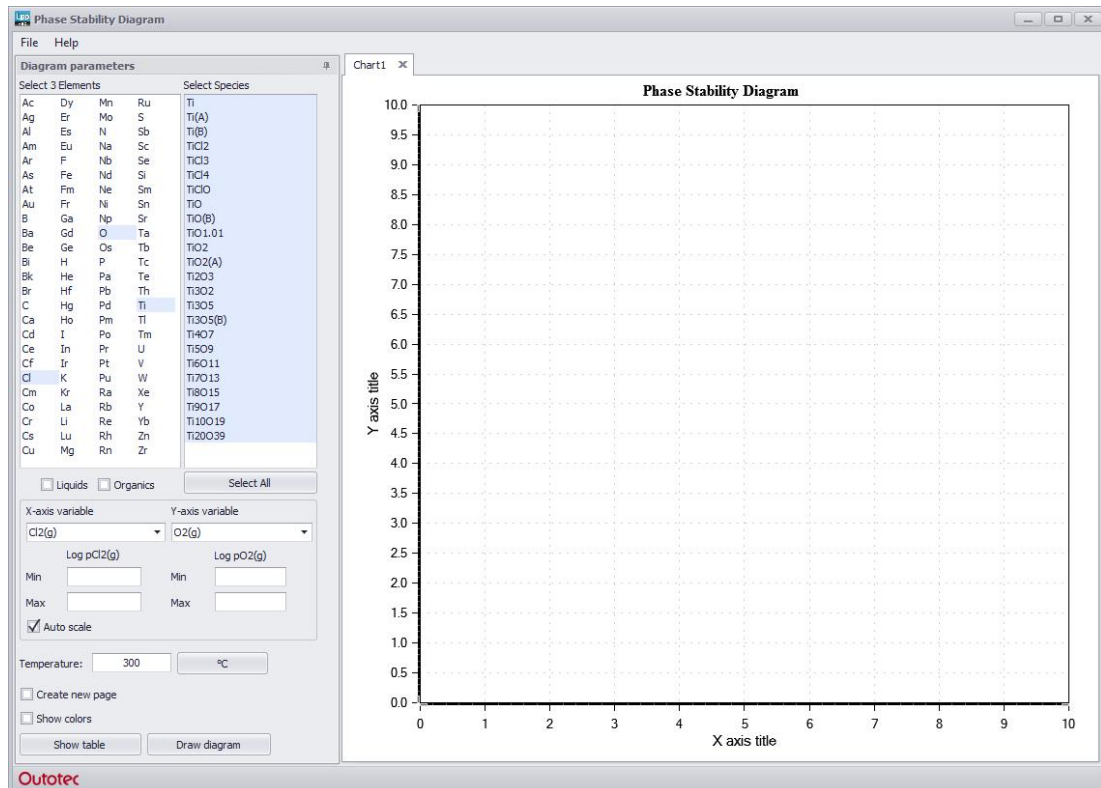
Phase Stability Diagram

File Help

Diagram parameters

Select 3 Elements

| Ac | Dy | Mn | Ru |
|---|---|---|---|
| Ag | Er | Mo | S |
| Al | Es | N | Sb |
| Am | Eu | Na | Sc |
| Ar | F | Nb | Se |
| As | Fe | Nd | Si |
| At | Fm | Ne | Sm |
| Au | Fr | Ni | Sn |
| B | Ga | Np | Sr |
| Ba | Gd | O | Ta |
| Be | Ge | Os | Tb |
| Bi | H | P | Tc |
| Bk | He | Pa | Te |
| Br | Hf | Pb | Th |
| C | Hg | Pd | Ti |
| Ca | Ho | Pm | Tl |
| Cd | I | Po | Tm |
| Ce | In | Pr | U |
| Cf | Ir | Pt | V |
| Cl | K | Pu | W |
| Cm | Kr | Ra | Xe |
| Co | La | Rb | Y |
| Cr | Li | Re | Yb |
| Cs | Lu | Rh | Zn |
| Cu | Mg | Rn | Zr |

Select Species

Ti
Ti(A)
Ti(B)
TiCl2
TiCl3
TiCl4
TiClO
TiO
TiO(B)
TiO1.01
TiO2
TiO2(A)
Ti2O3
Ti3O2
Ti3O5
Ti3O5(B)
Ti4O7
Ti5O9
Ti6O11
Ti7O13
Ti8O15
Ti9O17
Ti10O19
Ti20O39

Liquids Organics Select All

X-axis variable Y-axis variable

Cl2(g) O2(g)

Log pCl2(g) Log pO2(g)

Min Min

Max Max

Auto scale

Temperature: 300 °C

Create new page

Show colors

Show table Draw diagram

Outotec

Chart1

Phase Stability Diagram

10.0 9.5 9.0 8.5 8.0 7.5 7.0 6.5 6.0 5.5 5.0 4.5 4.0 3.5 3.0 2.5 2.0 1.5 1.0 0.5 0.0

Y axis title

0 1 2 3 4 5 6 7 8 9 10

X axis title